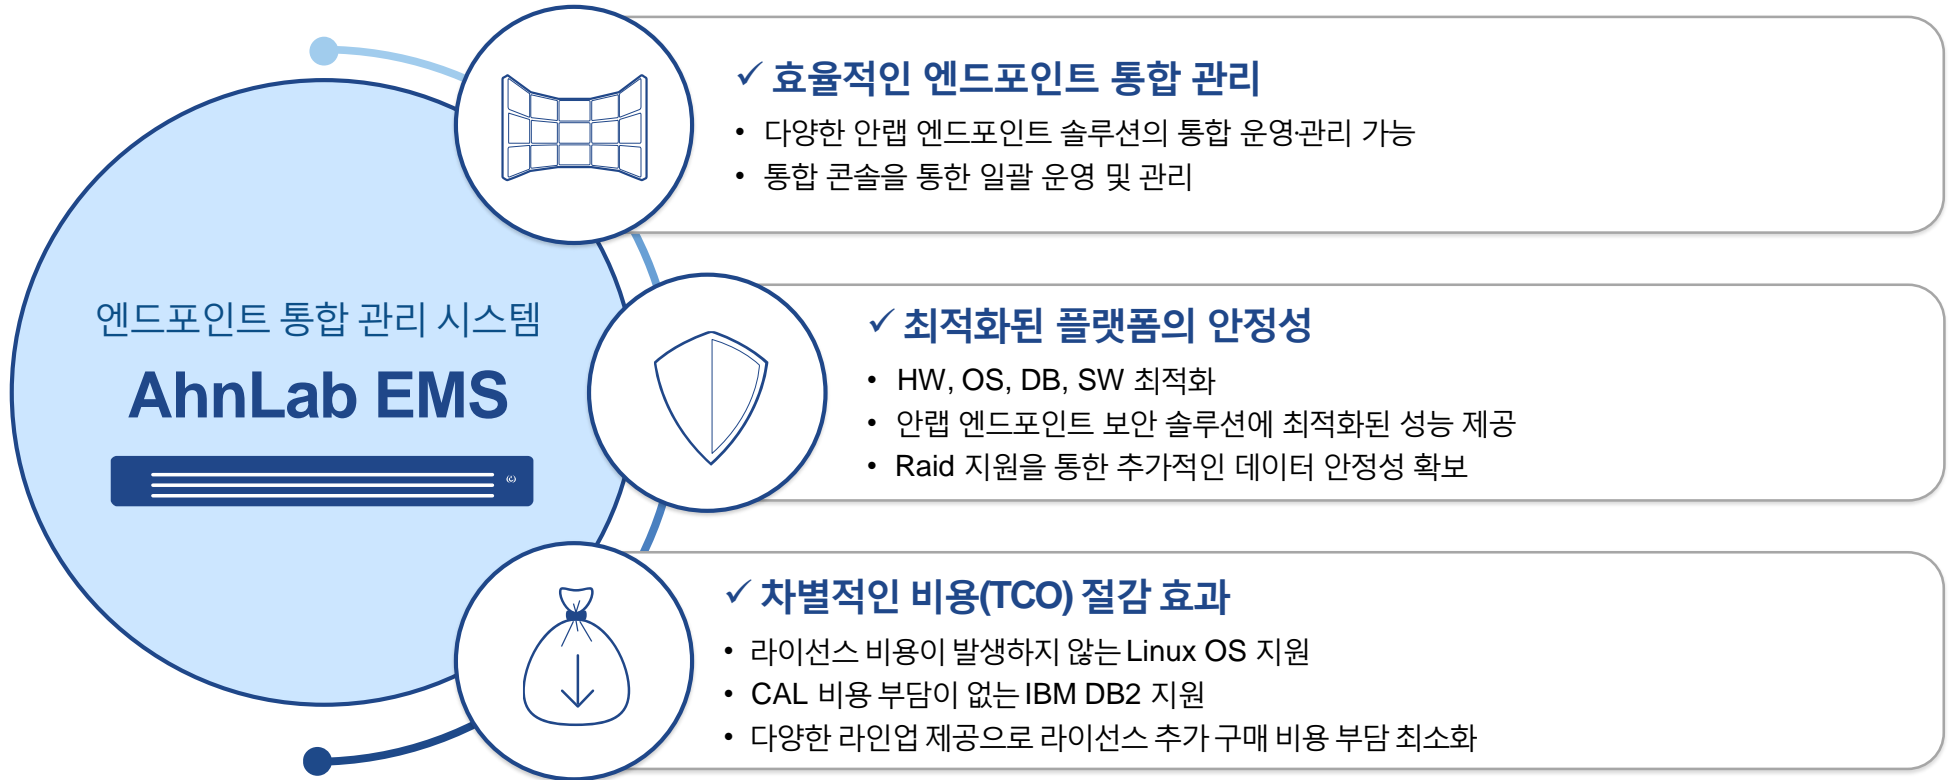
엔드포인트 통합 관리 시스템

AhnLab EMS

✓ 효율적인 엔드포인트 통합 관리

• 다양한 안랩 엔드포인트 솔루션의 통합 운영·관리 가능
• 통합 콘솔을 통한 일괄 운영 및 관리

✓ 최적화된 플랫폼의 안정성

• HW, OS, DB, SW 최적화
• 안랩 엔드포인트 보안 솔루션에 최적화된 성능 제공
• Raid 지원을 통한 추가적인 데이터 안정성 확보

✓ 차별적인 비용(TCO) 절감 효과

• 라이선스 비용이 발생하지 않는 Linux OS 지원
• CAL 비용 부담이 없는 IBM DB2 지원
• 다양한 라인업 제공으로 라이선스 추가 구매 비용 부담 최소화